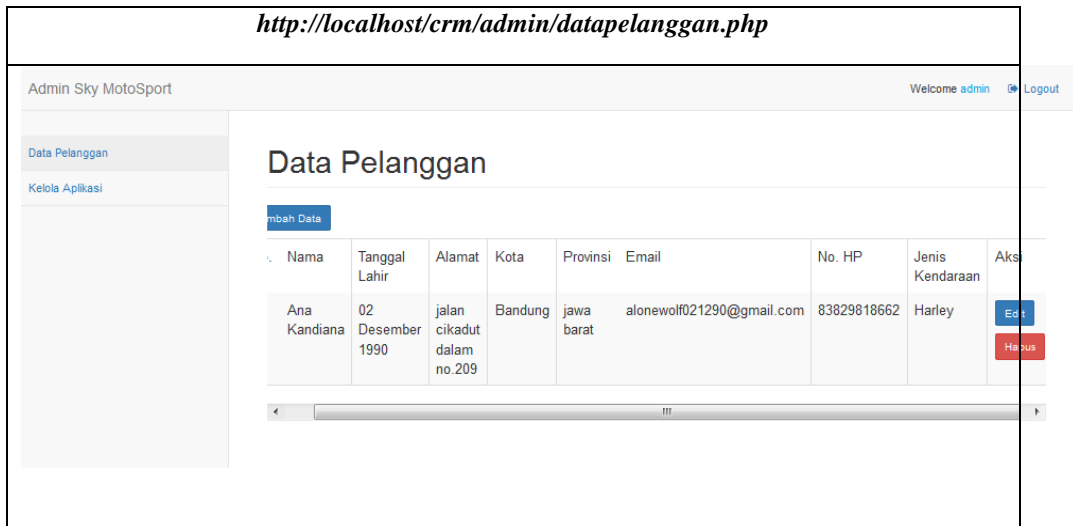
http://localhost/crm/admin/datapelanggan.php

Admin Sky MotoSport

Welcome admin Logout

Data Pelanggan

Kelola Aplikasi

Data Pelanggan

mbah Data

| . | Nama | Tanggal Lahir | Alamat | Kota | Provinsi | Email | No. HP | Jenis Kendaraan | Aksi |
|---|---|---|---|---|---|---|---|---|---|
| | Ana Kandiana | 02 Desember 1990 | jalan cikadut dalam no.209 | Bandung | jawa barat | alonewolf021290@gmail.com | 83829818662 | Harley | Edit Hapus |